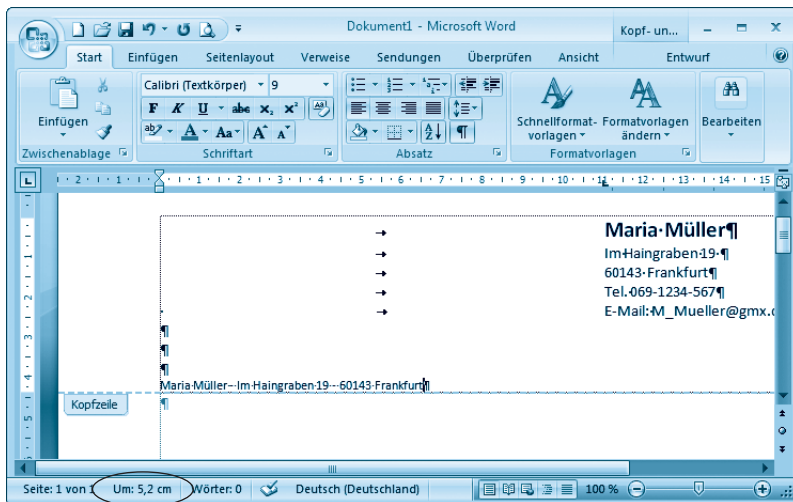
Dokument1 - Microsoft Word
Kopf- un...
Start Einfügen Seitenlayout Verweise Sendungen Überprüfen Ansicht Entwurf
Einfügen
Zwischenablage
Calibri (Textkörper) 9
F K U abe $x_2$ $x^2$
Aa A A
Schriftart
Absatz
Schnellformatvorlagen
Formatvorlagen ändern
Formatvorlagen
Bearbeiten

Maria·Müller¶
Im·Haingraben·19·¶
60143·Frankfurt¶
Tel.·069-1234-567¶
E-Mail:·M_Mueller@gmx.c
¶
¶
¶
Maria·Müller·–·Im·Haingraben·19·–·60143·Frankfurt¶
Kopfzeile
¶

Seite: 1 von 1 Um: 5,2 cm Wörter: 0 Deutsch (Deutschland) 100 %